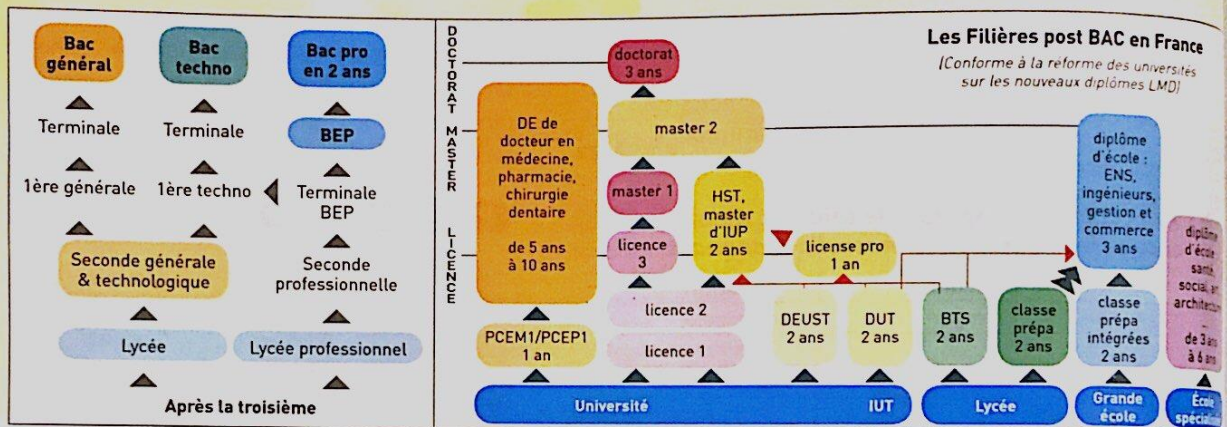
Bac général

Bac techno

Bac pro en 2 ans

Terminale

Terminale

BEP

1ère générale

1ère techno

Terminale BEP

Seconde générale & technologique

Seconde professionnelle

Lycée

Lycée professionnel

Après la troisième

DOCTORAT

MASTER

LICENCE

Les Filières post BAC en France

(Conforme à la reforme des universités sur les nouveaux diplômes LMD)

doctorat 3 ans

DE de docteur en médecine, pharmacie, chirurgie dentaire

de 5 ans à 10 ans

master 2

master 1

HST, master d'IUP 2 ans

licence 3

license pro 1 an

licence 2

licence 1

PCEM1/PCEP1 1 an

DEUST 2 ans

DUT 2 ans

BTS 2 ans

classe prépa 2 ans

diplôme d'école : ENS, ingénieurs, gestion et commerce 3 ans

classe prépa intégrées 2 ans

diplôme d'école santé, social, architecture

de 3 ans à 6 ans

Université

IUT

Lycée

Grande école

École spéciali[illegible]